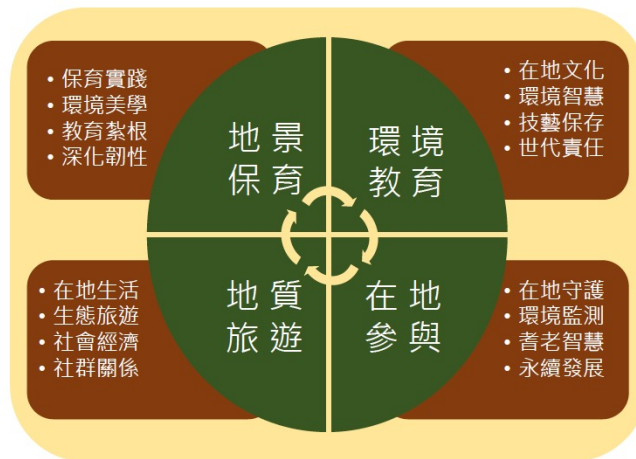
• 保育實踐
• 環境美學
• 教育紮根
• 深化韌性

地景保育

環境教育

• 在地文化
• 環境智慧
• 技藝保存
• 世代責任

• 在地生活
• 生態旅遊
• 社會經濟
• 社群關係

地質旅遊

在地參與

• 在地守護
• 環境監測
• 耆老智慧
• 永續發展